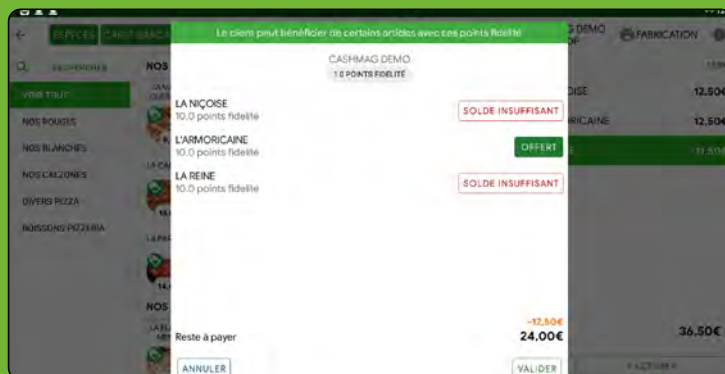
Le client peut bénéficier de certains articles avec ces points fidélité

CASHMAG DEMO
1.0 POINTS FIDELITÉ

LA NIÇOISE
10.0 points fidelité
SOLDE INSUFFISANT

L'ARMORICAINE
10.0 points fidelité
OFFERT

LA REINE
10.0 points fidelité
SOLDE INSUFFISANT

-12,50€
Reste à payer
24,00€

ANNULER
VALIDER

ESPECES
CARTE BANCAIRE
RECHERCHER
VOIR TOUT
NOS ROUGES
NOS BLANCHES
NOS CALZONES
DIVERS PIZZA
BOISSONS PIZZERIA
NOS
NOS
G DEMO
FABRICATION
OISE
12.50€
RICAINE
12.50€
36.50€
FACTURER